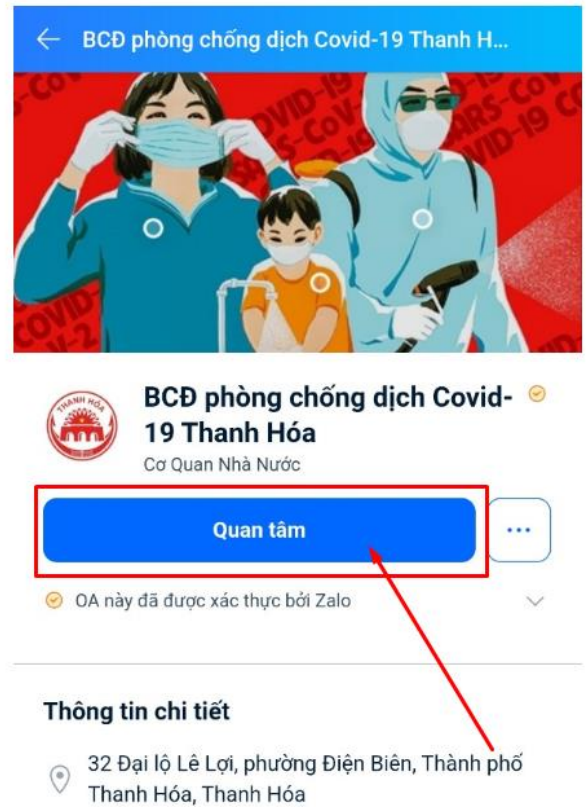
BCĐ phòng chống dịch Covid-19 Thanh H...

COVID-19
SARS-CoV-2
COVID-19
SARS-CoV
COVID-19
COVID-2

THANH HÓA

BCĐ phòng chống dịch Covid-19 Thanh Hóa

Cơ Quan Nhà Nước

Quan tâm

...

OA này đã được xác thực bởi Zalo

Thông tin chi tiết

32 Đại lộ Lê Lợi, phường Điện Biên, Thành phố Thanh Hóa, Thanh Hóa